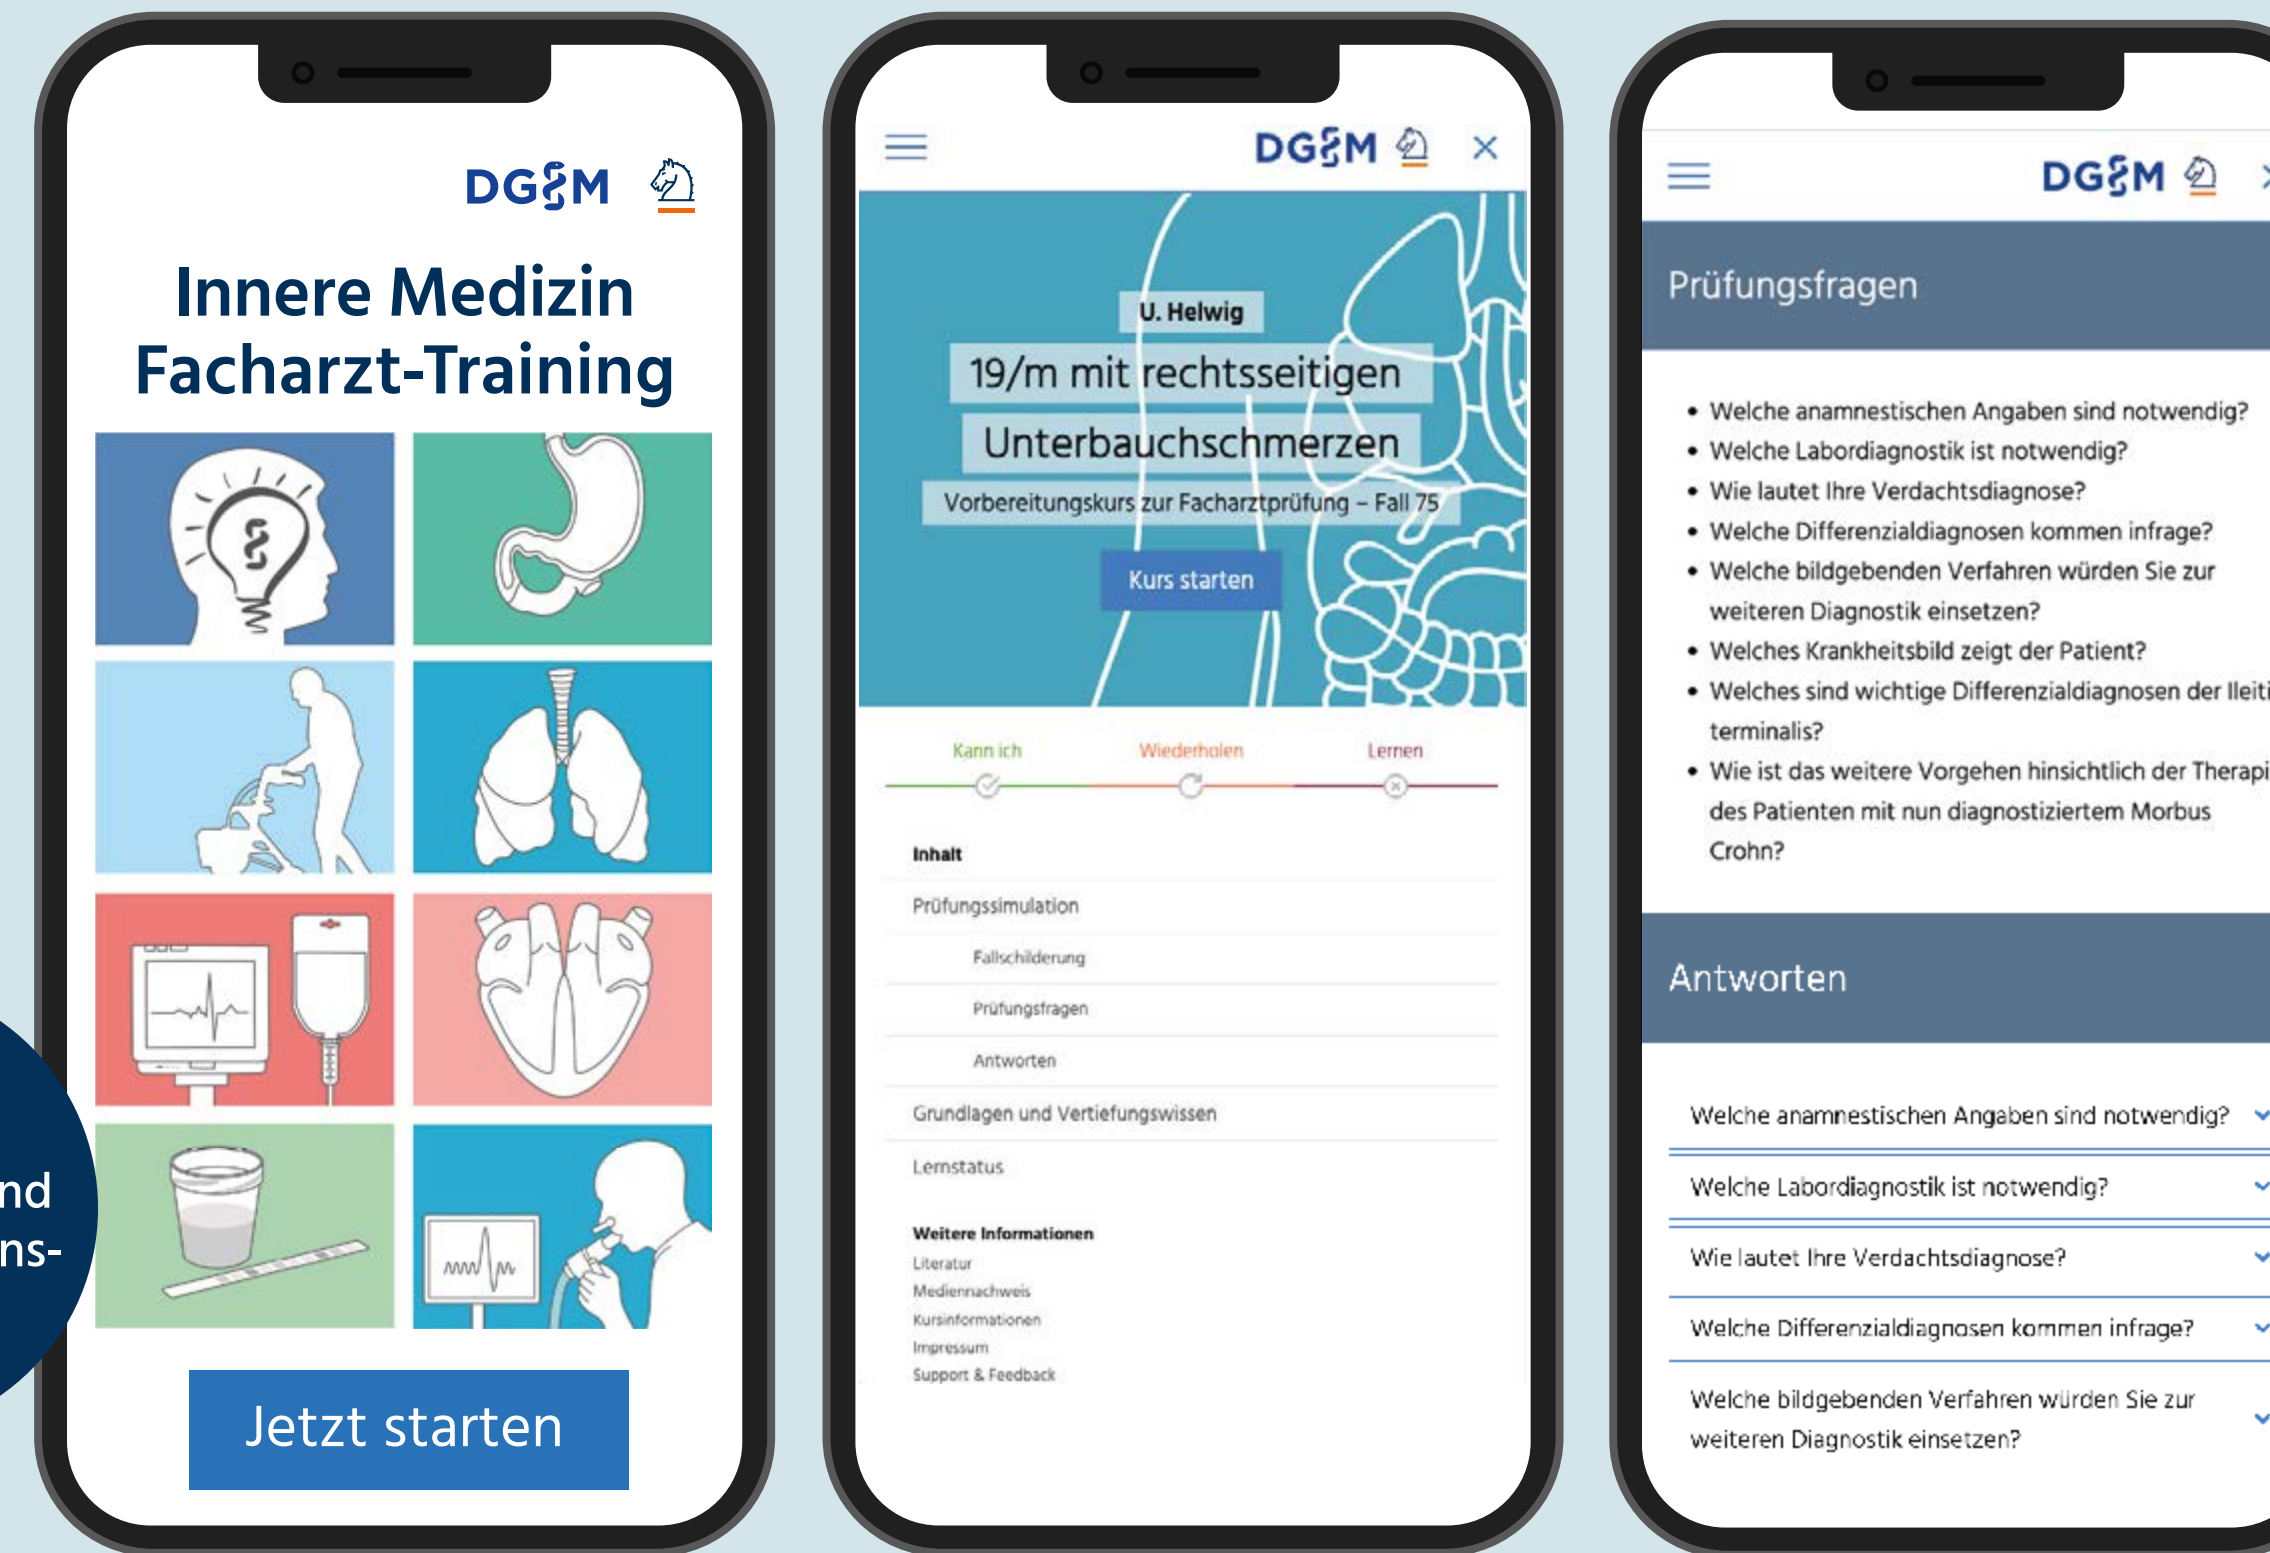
nd
ns-

DG§M

Innere Medizin
Facharzt-Training

Jetzt starten

DG§M ×

U. Helwig
19/m mit rechtsseitigen Unterbauchschmerzen
Vorbereitungskurs zur Facharztprüfung – Fall 75

Kurs starten

Kann ich
Wiederholen
Lernen

Inhalt
Prüfungssimulation
Fallschilderung
Prüfungsfragen
Antworten
Grundlagen und Vertiefungswissen
Lernstatus

Weitere Informationen
Literatur
Mediennachweis
Kursinformationen
Impressum
Support & Feedback

DG§M

Prüfungsfragen

• Welche anamnestischen Angaben sind notwendig?
• Welche Labordiagnostik ist notwendig?
• Wie lautet Ihre Verdachtsdiagnose?
• Welche Differenzialdiagnosen kommen infrage?
• Welche bildgebenden Verfahren würden Sie zur weiteren Diagnostik einsetzen?
• Welches Krankheitsbild zeigt der Patient?
• Welches sind wichtige Differenzialdiagnosen der Ileiti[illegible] terminalis?
• Wie ist das weitere Vorgehen hinsichtlich der Therapi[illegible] des Patienten mit nun diagnostiziertem Morbus Crohn?

Antworten

Welche anamnestischen Angaben sind notwendig?
Welche Labordiagnostik ist notwendig?
Wie lautet Ihre Verdachtsdiagnose?
Welche Differenzialdiagnosen kommen infrage?
Welche bildgebenden Verfahren würden Sie zur weiteren Diagnostik einsetzen?